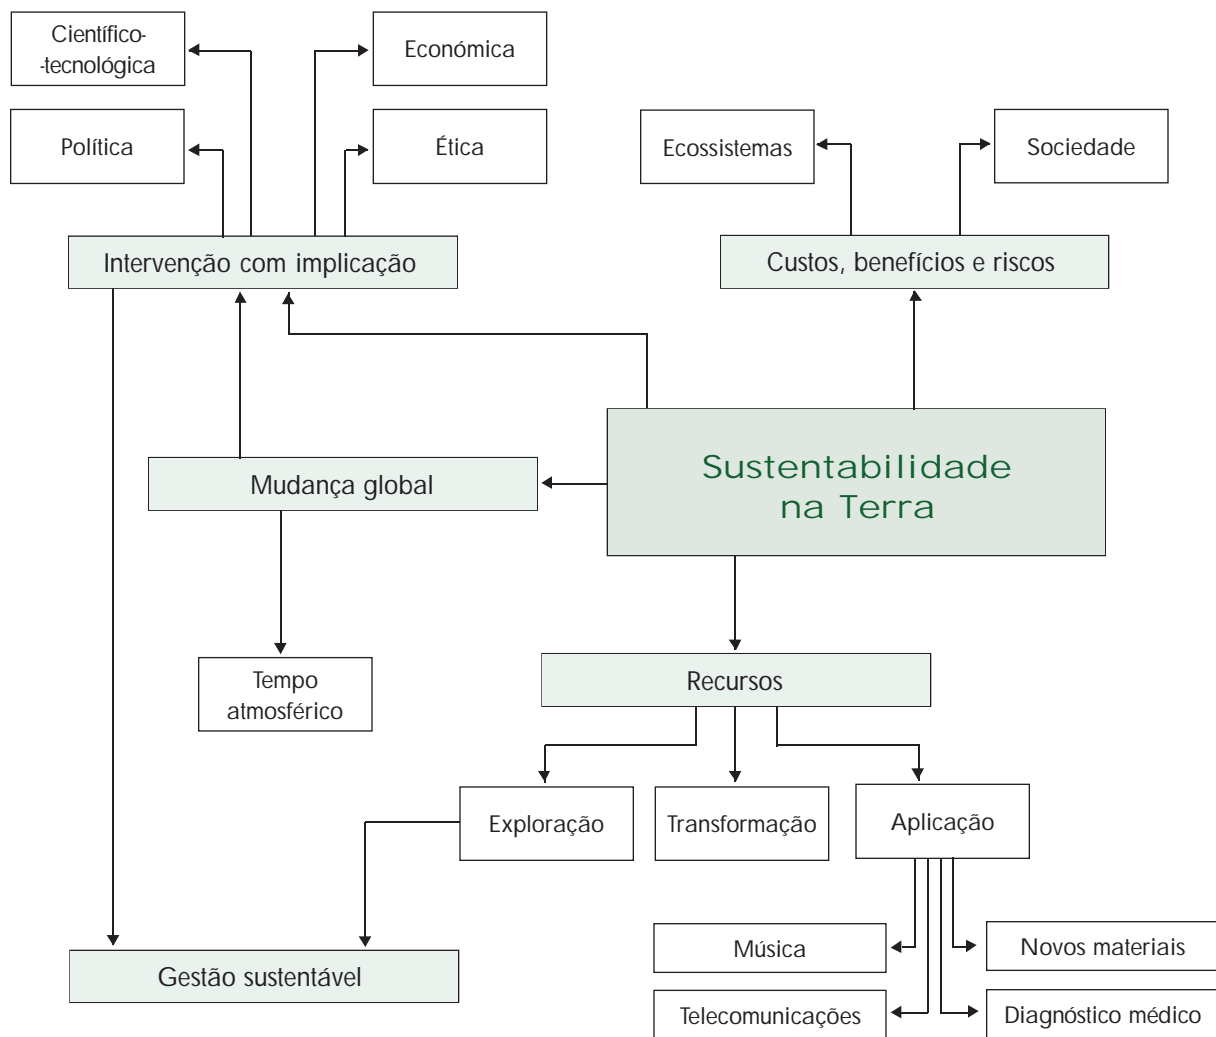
Científico-
-tecnológica

Económica

Política

Ética

Ecossistemas

Sociedade

Intervenção com implicação

Custos, benefícios e riscos

Sustentabilidade na Terra

Mudança global

Tempo atmosférico

Recursos

Exploração

Transformação

Aplicação

Música

Novos materiais

Telecomunicações

Diagnóstico médico

Gestão sustentável